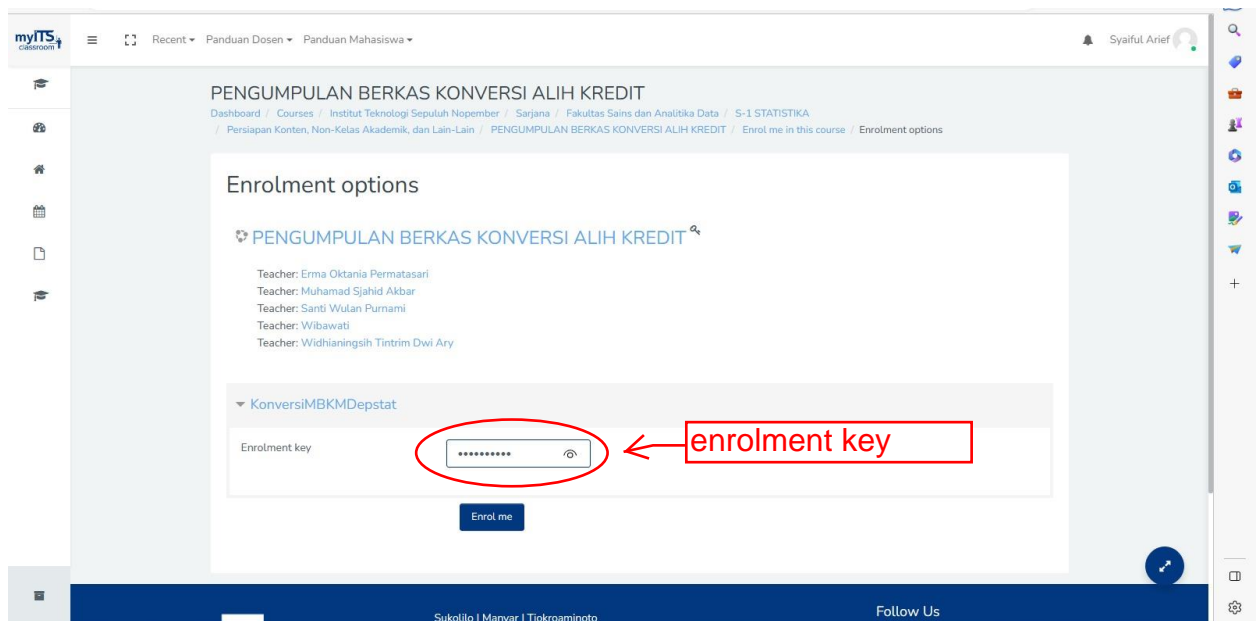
myITS classroom

Recent ▾ Panduan Dosen ▾ Panduan Mahasiswa ▾

Syaiful Arief

PENGUMPULAN BERKAS KONVERSI ALIH KREDIT

Dashboard / Courses / Institut Teknologi Sepuluh Nopember / Sarjana / Fakultas Sains dan Analitika Data / S-1 STATISTIKA / Persiapan Konten, Non-Kelas Akademik, dan Lain-Lain / PENGUMPULAN BERKAS KONVERSI ALIH KREDIT / Enrol me in this course / Enrolment options

Enrolment options

PENGUMPULAN BERKAS KONVERSI ALIH KREDIT

Teacher: Erma Oktania Permatasari
Teacher: Muhamad Sjahid Akbar
Teacher: Santi Wulan Purnami
Teacher: Wibawati
Teacher: Widhianingsih Tintrim Dwi Ary

▾ KonversiMBKMDepstat

Enrolment key ••••••••••

enrolment key

Enrol me

Sukolilo | Manyar | Tjokroaminoto

Follow Us